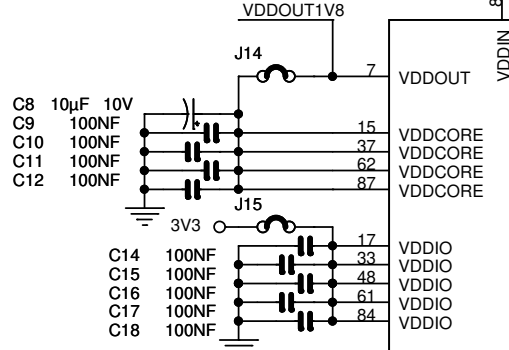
VDDOUT1V8

J14

7 VDDOUT

8 VDDIN

C8 10µF 10V
C9 100NF
C10 100NF
C11 100NF
C12 100NF

15 VDDCORE
37 VDDCORE
62 VDDCORE
87 VDDCORE

J15

3V3

C14 100NF
C15 100NF
C16 100NF
C17 100NF
C18 100NF

17 VDDIO
33 VDDIO
48 VDDIO
61 VDDIO
84 VDDIO